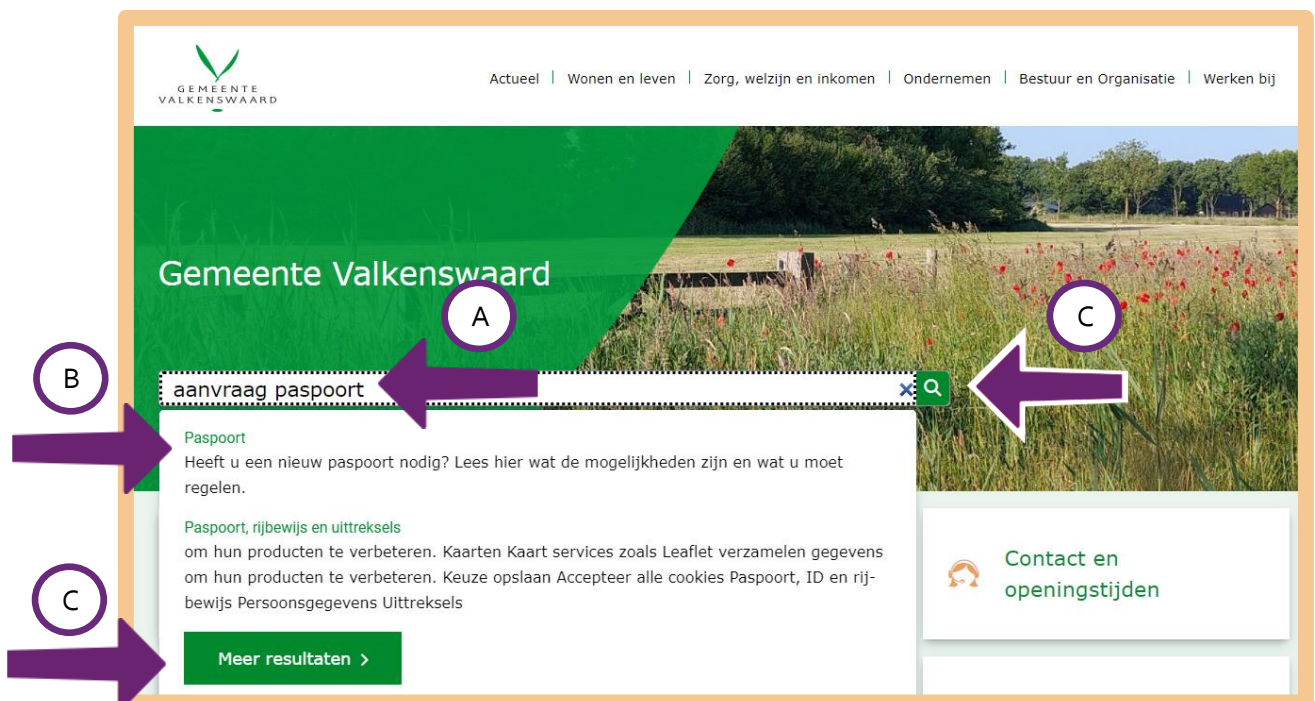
GEMEENTE VALKENSWAARD

Actueel | Wonen en leven | Zorg, welzijn en inkomen | Ondernemen | Bestuur en Organisatie | Werken bij

Gemeente Valkenswaard

A

C

B

aanvraag paspoort

Paspoort
Heeft u een nieuw paspoort nodig? Lees hier wat de mogelijkheden zijn en wat u moet regelen.

Paspoort, rijbewijs en uittreksels
om hun producten te verbeteren. Kaarten Kaart services zoals Leaflet verzamelen gegevens om hun producten te verbeteren. Keuze opslaan Accepteer alle cookies Paspoort, ID en rijbewijs Persoonsgegevens Uittreksels

C

Meer resultaten >

Contact en openingstijden